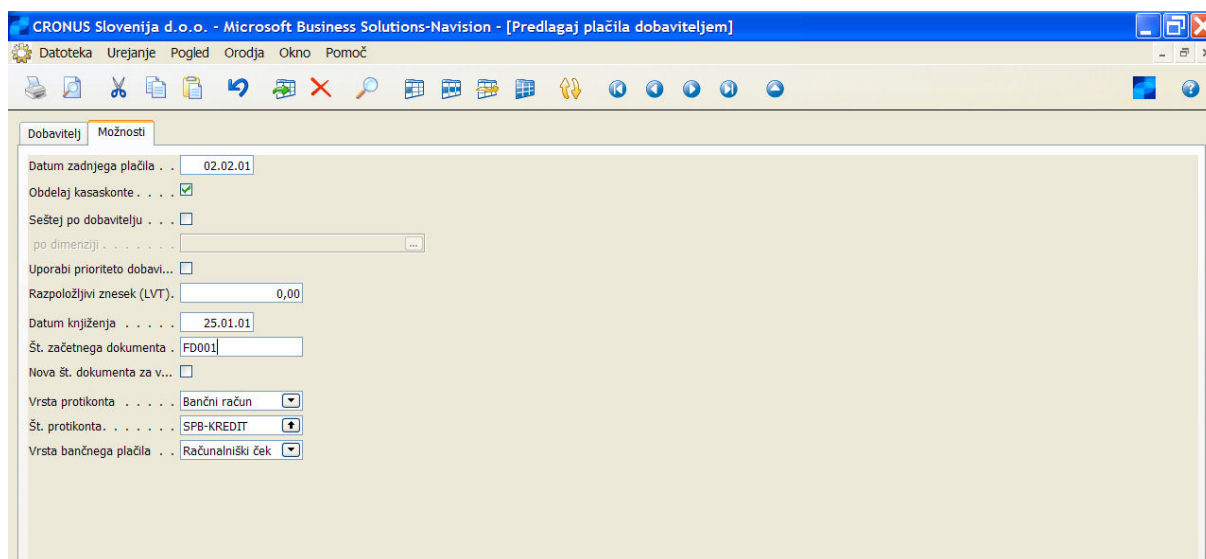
CRONUS Slovenija d.o.o. - Microsoft Business Solutions-Navision - [Predlagaj plačila dobaviteljem]

Datoteka Urejanje Pogled Orodja Okno Pomoč

Dobavitelj Možnosti

Datum zadnjega plačila . . 02.02.01
Obdelaj kasaskonte . . . . ☑
Seštej po dobavitelju . . . ☐
po dimenziji . . . . . . .
Uporabi prioriteto dobavi... ☐
Razpoložljivi znesek (LVT). 0,00
Datum knjiženja . . . . . 25.01.01
Št. začetnega dokumenta . FD001
Nova št. dokumenta za v... ☐
Vrsta protikonta . . . . . Bančni račun
Št. protikonta. . . . . . . SPB-KREDIT
Vrsta bančnega plačila . . Računalniški ček